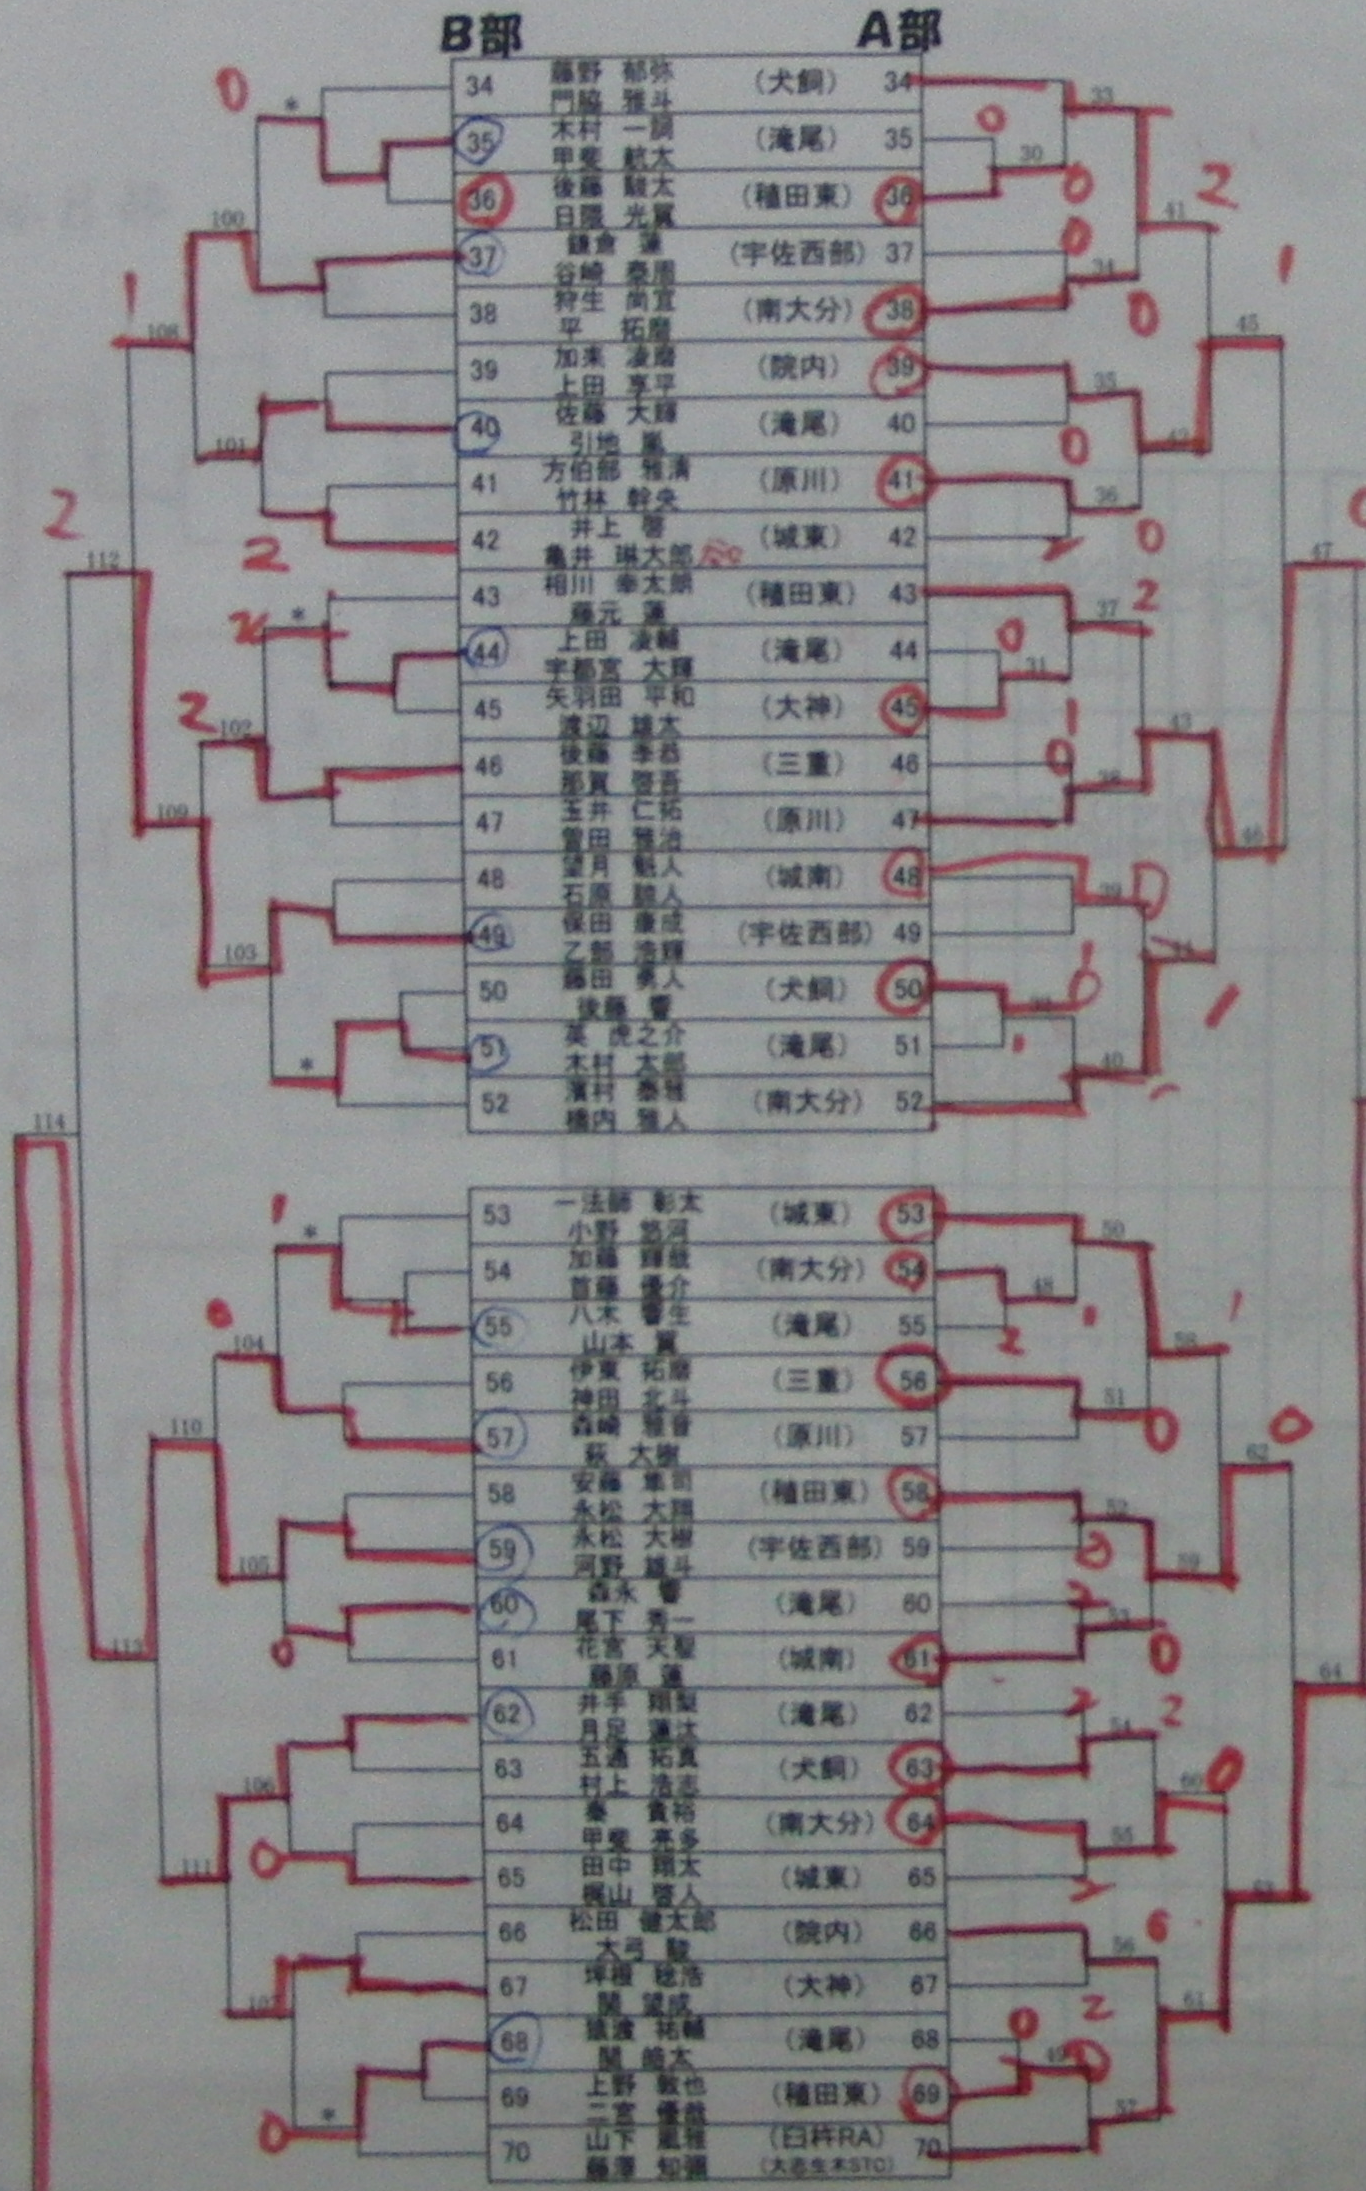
B部　A部

| B部 | 選手 | 所属 | A部 |
|---|---|---|---|
| 34 | 藤野 郁弥 門脇 雅斗 | (犬飼) | 34 |
| 35 | 木村 一嗣 甲斐 航太 | (滝尾) | 35 |
| 36 | 後藤 駿太 日隈 光貴 | (植田東) | 36 |
| 37 | 鎌倉 濂 谷﨑 泰周 | (宇佐西部) | 37 |
| 38 | 狩生 尚宜 平 拓磨 | (南大分) | 38 |
| 39 | 加来 凌磨 上田 享平 | (院内) | 39 |
| 40 | 佐藤 大輝 引地 嵐 | (滝尾) | 40 |
| 41 | 方伯部 雅清 竹林 幹央 | (原川) | 41 |
| 42 | 井上 晋 亀井 琳太郎 | (城東) | 42 |
| 43 | 相川 幸太朗 藤元 漂 | (植田東) | 43 |
| 44 | 上田 凌輔 宇都宮 大輝 | (滝尾) | 44 |
| 45 | 矢羽田 平和 渡辺 雄大 | (大神) | 45 |
| 46 | 後藤 季吾 那賀 啓吾 | (三重) | 46 |
| 47 | 玉井 仁祐 曽田 雅治 | (原川) | 47 |
| 48 | 望月 魁人 石原 諒人 | (城南) | 48 |
| 49 | 保田 康成 乙部 浩輝 | (宇佐西部) | 49 |
| 50 | 藤田 勇人 後藤 響 | (犬飼) | 50 |
| 51 | 英 虎之介 木村 太郎 | (滝尾) | 51 |
| 52 | 濱村 泰雅 嶋内 雅人 | (南大分) | 52 |
| 53 | 一法師 彰太 小野 悠河 | (城東) | 53 |
| 54 | 加藤 輝哉 首藤 優介 | (南大分) | 54 |
| 55 | 八木 晋生 山本 翼 | (滝尾) | 55 |
| 56 | 伊東 拓磨 神田 北斗 | (三重) | 56 |
| 57 | 森﨑 智音 荻 大樹 | (原川) | 57 |
| 58 | 安藤 隼司 永松 大翔 | (植田東) | 58 |
| 59 | 永松 大樹 河野 颯斗 | (宇佐西部) | 59 |
| 60 | 森永 響 尾下 秀一 | (滝尾) | 60 |
| 61 | 花宮 天聖 藤原 遥 | (城南) | 61 |
| 62 | 井手 翔梨 月足 漂汰 | (滝尾) | 62 |
| 63 | 五通 拓真 村上 浩志 | (犬飼) | 63 |
| 64 | 秦 貴裕 甲斐 幸多 | (南大分) | 64 |
| 65 | 田中 翔太 梶山 啓人 | (城東) | 65 |
| 66 | 松田 健太郎 大弓 駿 | (院内) | 66 |
| 67 | 坪根 稔浩 関 望成 | (大神) | 67 |
| 68 | 猿渡 祐輔 関 皓太 | (滝尾) | 68 |
| 69 | 上野 敦也 二宮 優哉 | (植田東) | 69 |
| 70 | 山下 颯雅 藤澤 知親 | (臼杵RA)(大在生本STC) | 70 |

100 101 102 103 104 105 106 107 108 109 110 111 112 113 114
30 31 32 33 34 35 36 37 38 39 40 41 42 43 44 45 46 47 48 49 50 51 52 53 54 55 56 57 58 59 60 61 62 63 64
0 1 2 2 2 2 1 0 0 0 0 2 1 0 2 0 0 0 1 0 0 2 0 1 0 1 1 0 2 0 1 2 0 0 2 2 0 6 0 2 0 0 0